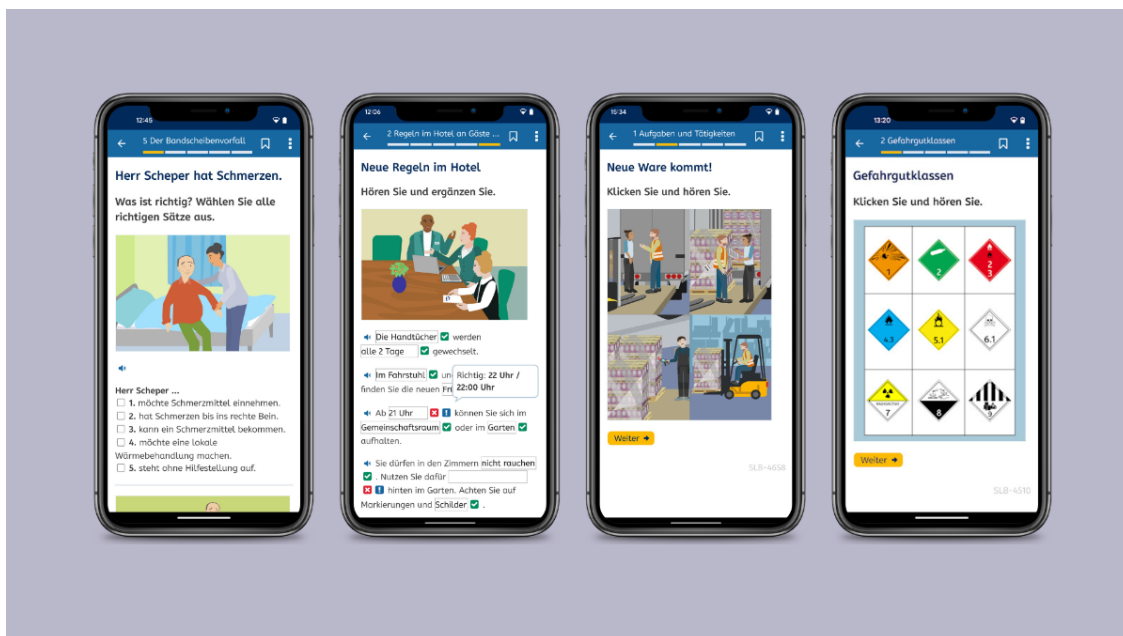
12:45

5 Der Bandscheibenvorfall

Herr Scheper hat Schmerzen.

Was ist richtig? Wählen Sie alle richtigen Sätze aus.

Herr Scheper ...

1. möchte Schmerzmittel einnehmen.

2. hat Schmerzen bis ins rechte Bein.

3. kann ein Schmerzmittel bekommen.

4. möchte eine lokale Wärmebehandlung machen.

5. steht ohne Hilfestellung auf.

12:06

2 Regeln im Hotel an Gäste ...

Neue Regeln im Hotel

Hören Sie und ergänzen Sie.

Die Handtücher werden alle 2 Tage gewechselt.

Im Fahrstuhl un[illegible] finden Sie die neuen Fr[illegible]

Richtig: 22 Uhr / 22:00 Uhr

Ab 21 Uhr können Sie sich im Gemeinschaftsraum oder im Garten aufhalten.

Sie dürfen in den Zimmern nicht rauchen. Nutzen Sie dafür hinten im Garten. Achten Sie auf Markierungen und Schilder.

15:34

1 Aufgaben und Tätigkeiten

Neue Ware kommt!

Klicken Sie und hören Sie.

Weiter

SLB-4658

13:20

2 Gefahrgutklassen

Gefahrgutklassen

Klicken Sie und hören Sie.

1

2

2

3

4.3

5.1

6.1

7

8

9

Weiter

SLB-4510